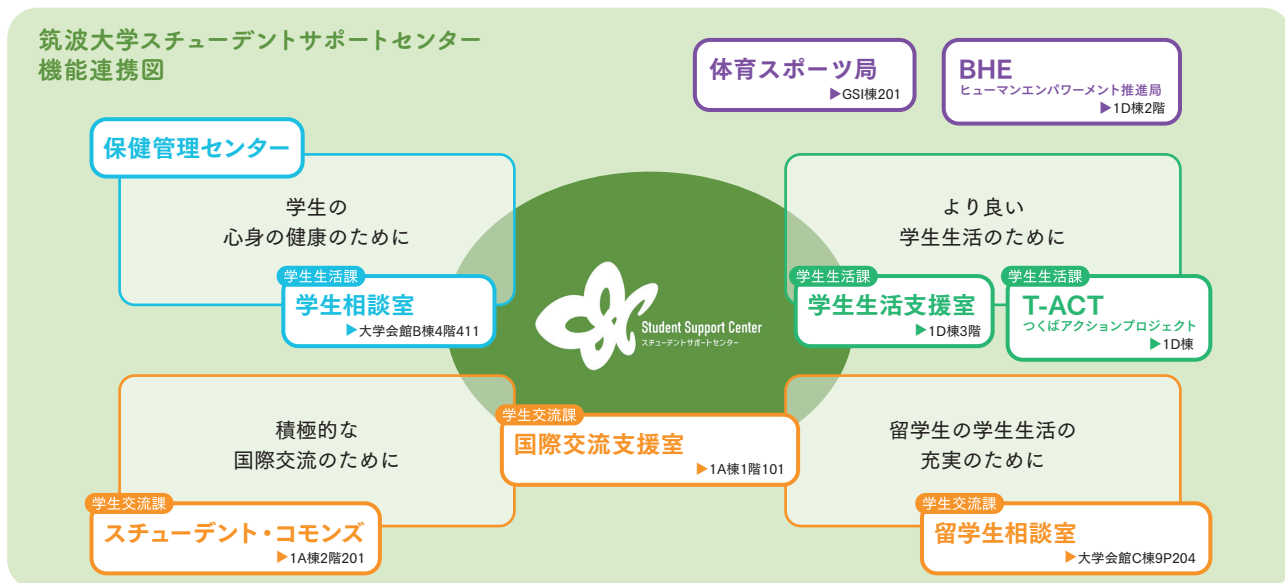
筑波大学スチューデントサポートセンター
機能連携図

体育スポーツ局
▶GSI棟201

BHE
ヒューマンエンパワーメント推進局
▶1D棟2階

保健管理センター

学生の
心身の健康のために

学生生活課
学生相談室
▶大学会館B棟4階411

Student Support Center
スチューデントサポートセンター

より良い
学生生活のために

学生生活課
学生生活支援室
▶1D棟3階

学生生活課
T-ACT
つくばアクションプロジェクト
▶1D棟

積極的な
国際交流のために

学生交流課
国際交流支援室
▶1A棟1階101

留学生の学生生活の
充実のために

学生交流課
スチューデント・コモンズ
▶1A棟2階201

学生交流課
留学生相談室
▶大学会館C棟9P204